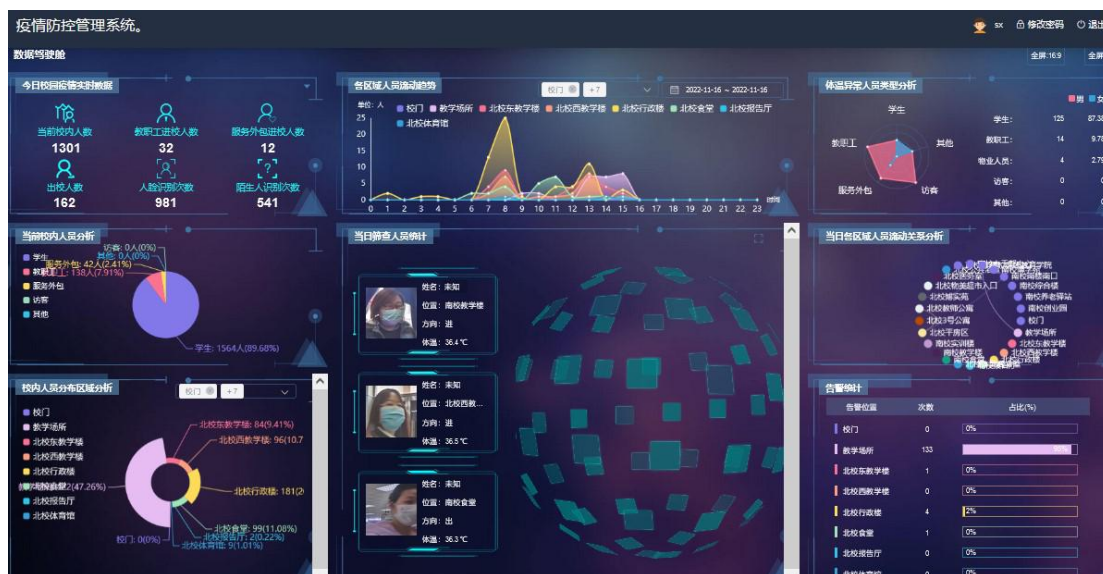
疫情防控管理系统。

sx 修改密码 退出

数据驾驶舱

全屏:16:9 全屏

今日校园疫情实时数据

当前校内人数 1301
教职工进校人数 32
服务外包进校人数 12
出校人数 162
人脸识别次数 981
陌生人识别次数 541

各区域人员流动趋势

校门 +7

2022-11-16 ~ 2022-11-16

单位：人

校门 教学场所 北校东教学楼 北校西教学楼 北校行政楼 北校食堂 北校报告厅 北校体育馆

25 20 15 10 5 0

0 1 2 3 4 5 6 7 8 9 10 11 12 13 14 15 16 17 18 19 20 21 22 23 时间

体温异常人员类型分析

男 女

学生
教职工
其他
服务外包
访客

| | | |
|---|---|---|
| 学生: | 125 | 87.3 |
| 教职工: | 14 | 9.7 |
| 物业人员: | 4 | 2.7 |
| 访客: | 0 | 0 |
| 其他: | 0 | 0 |

当前校内人员分析

学生
教职工
服务外包
访客
其他

访客: 0人(0%)
其他: 0人(0%)
服务外包: 42人(2.41%)
教职工: 138人(7.91%)
学生: 1564人(89.68%)

当日筛查人员统计

姓名：未知
位置：南校教学楼
方向：进
体温：36.4 ℃

姓名：未知
位置：北校东教...
方向：进
体温：36.5 ℃

姓名：未知
位置：南校食堂
方向：出
体温：36.3 ℃

当日各区域人员流动关系分析

北校体育馆 北校东门 北校南门 北校校医院 南校南门 南校东门 南校后勤南口 南校教学楼 北校学院 南校综合楼 北校教美超市入口 北校辅实苑 南校养老院 北校教职公寓 南校创业园 北校3号公寓 校门 北校平房区 教学场所 南校实训楼 北校东教学楼 南校教学楼 北校西教学楼 北校报告厅 北校行政楼

校内人员分布区域分析

校门 +7

校门
教学场所
北校东教学楼
北校西教学楼
北校行政楼
北校食堂
北校报告厅
北校体育馆

北校东教学楼: 84(9.41%)
北校西教学楼: 96(10.7
北校行政楼: 181(2
教学场所: 42(47.26%)
北校食堂: 99(11.08%)
北校报告厅: 2(0.22%)
北校体育馆: 9(1.01%)
校门: 0(0%)

告警统计

| 告警位置 | 次数 | 占比(%) |
|---|---|---|
| 校门 | 0 | 0% |
| 教学场所 | 133 | 96% |
| 北校东教学楼 | 1 | 0% |
| 北校西教学楼 | 0 | 0% |
| 北校行政楼 | 4 | 2% |
| 北校食堂 | 1 | 0% |
| 北校报告厅 | 0 | 0% |